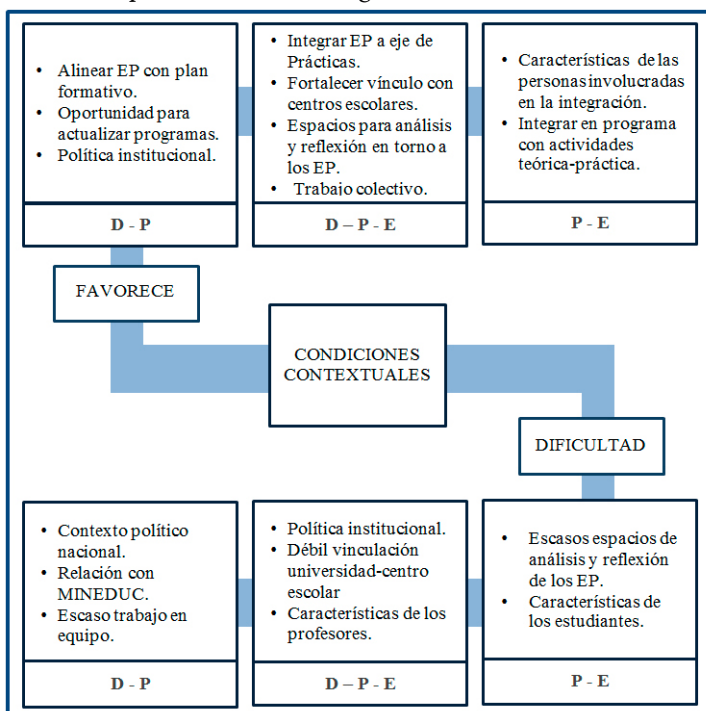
- Alinear EP con plan formativo.
- Oportunidad para actualizar programas.
- Política institucional.

D - P

- Integrar EP a eje de Prácticas.
- Fortalecer vínculo con centros escolares.
- Espacios para análisis y reflexión en torno a los EP.
- Trabajo colectivo.

D – P - E

- Características de las personas involucradas en la integración.
- Integrar en programa con actividades teórica-práctica.

P - E

FAVORECE

CONDICIONES CONTEXTUALES

DIFICULTAD

- Contexto político nacional.
- Relación con MINEDUC.
- Escaso trabajo en equipo.

D - P

- Política institucional.
- Débil vinculación universidad-centro escolar
- Características de los profesores.

D – P - E

- Escasos espacios de análisis y reflexión de los EP.
- Características de los estudiantes.

P - E